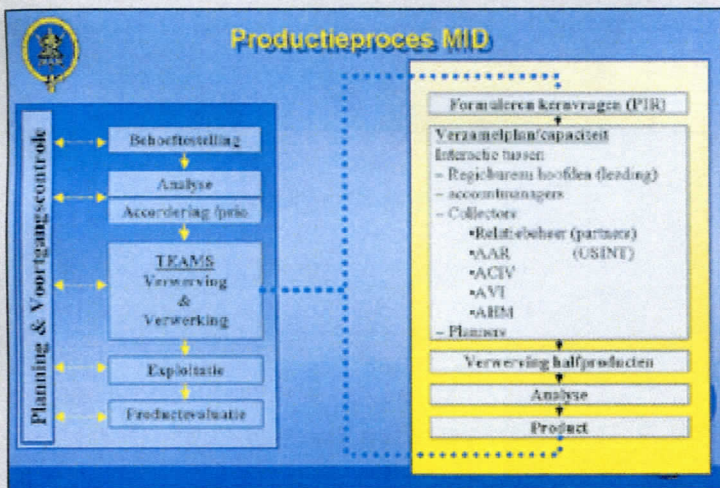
Productieproces MID

Planning & Voortgangscontrole

Behoeftestelling

Analyse

Accordering /prio

TEAMS
Verwerving
&
Verwerking

Exploitatie

Productevaluatie

Formuleren kernvragen (PIR)

Verzamelplan/capaciteit
Interactie tussen:
– Regiobureau hoofden (leading)
– accountmanagers
– Collectors
•Relatiebeheer (partners)
•AAR (OSINT)
•ACIV
•AVI
•AHM
– Planners

Verwerving halfproducten

Analyse

Product